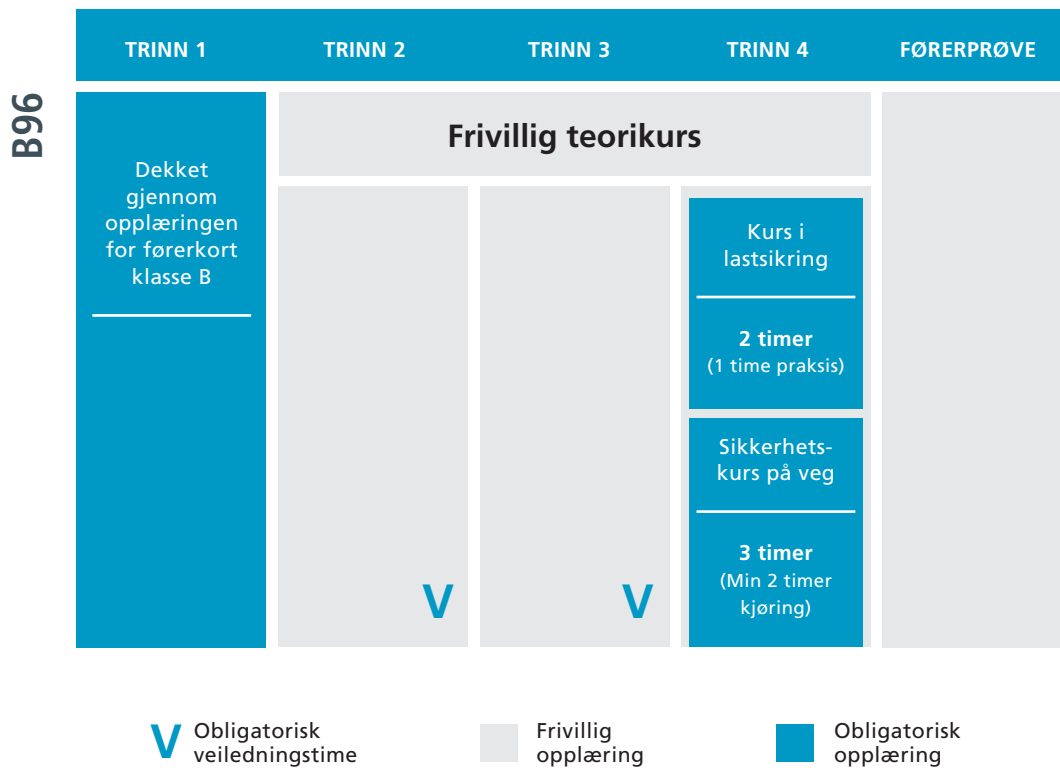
B96

| TRINN 1 | TRINN 2 | TRINN 3 | TRINN 4 | FØRERPRØVE |
|---|---|---|---|---|

Dekket gjennom opplæringen for førerkort klasse B

Frivillig teorikurs

V

V

Kurs i lastsikring

**2 timer**
(1 time praksis)

Sikkerhetskurs på veg

**3 timer**
(Min 2 timer kjøring)

V Obligatorisk veiledningstime

Frivillig opplæring

Obligatorisk opplæring